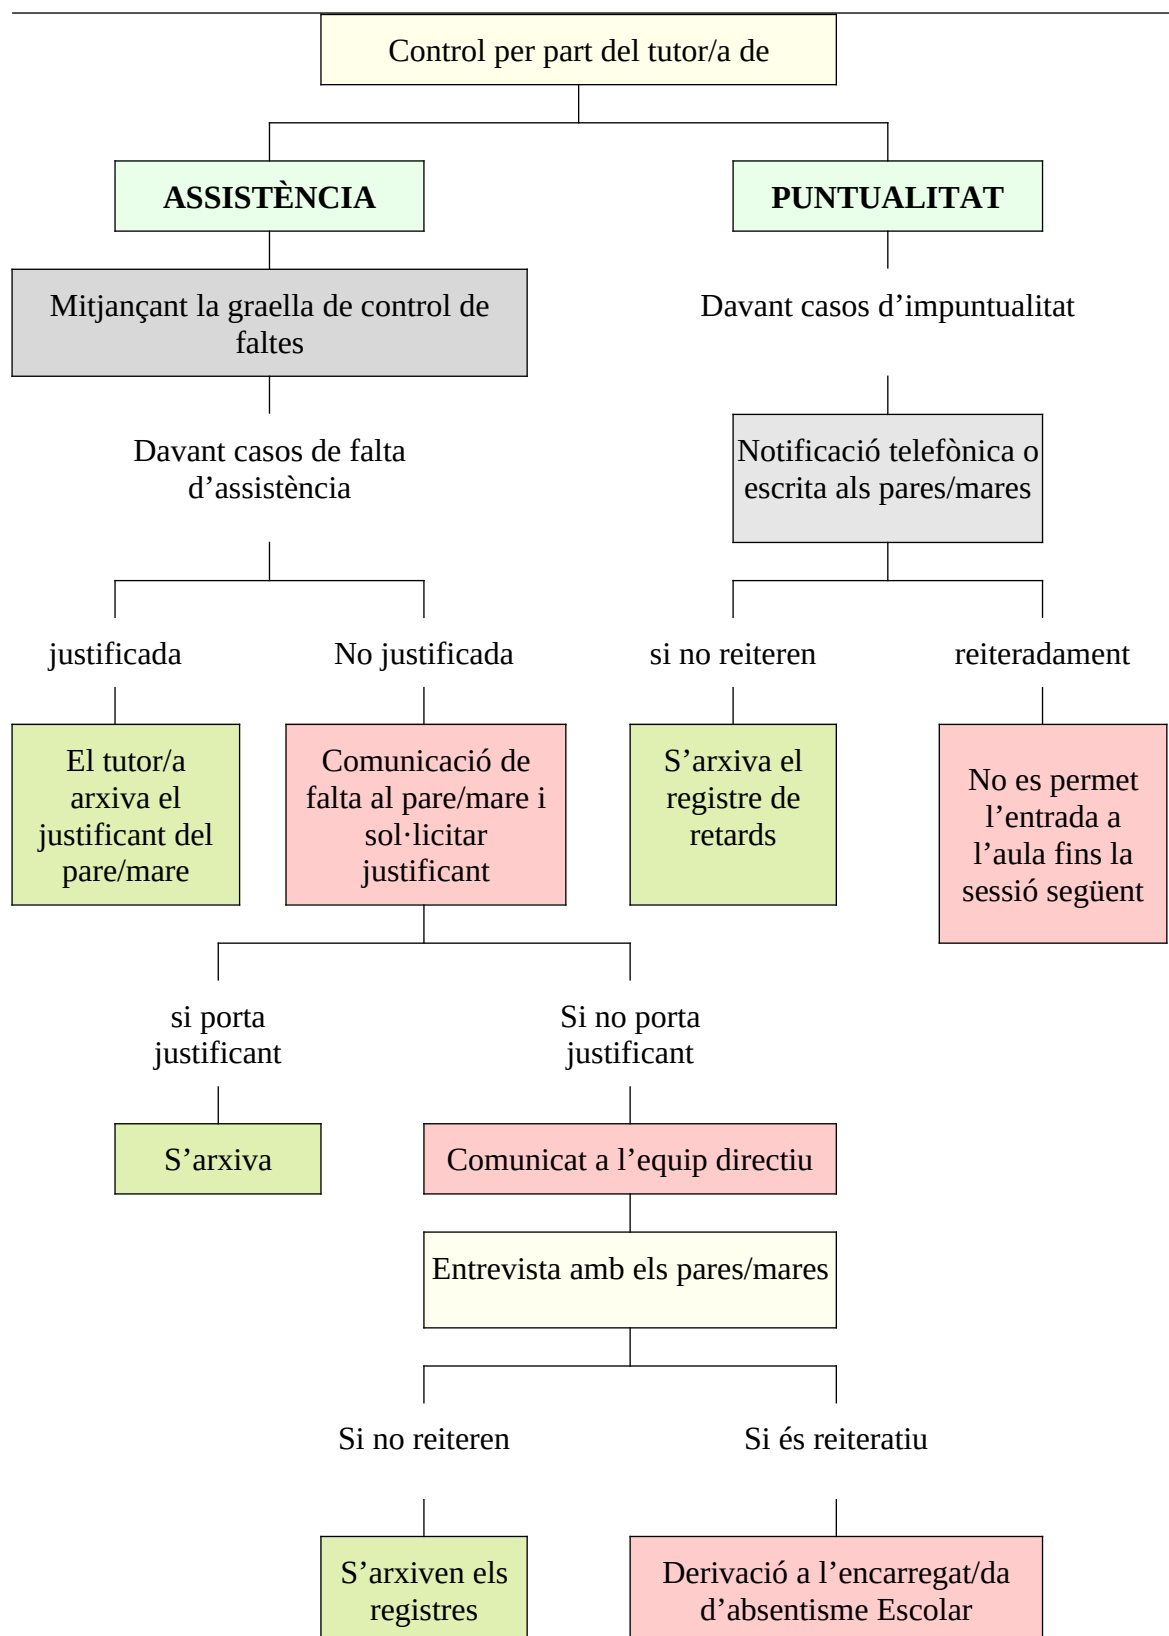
Control per part del tutor/a de

ASSISTÈNCIA

PUNTUALITAT

Mitjançant la graella de control de faltes

Davant casos d'impuntualitat

Davant casos de falta d'assistència

Notificació telefònica o escrita als pares/mares

justificada

No justificada

si no reiteren

reiteradament

El tutor/a arxiva el justificant del pare/mare

Comunicació de falta al pare/mare i sol·licitar justificant

S'arxiva el registre de retards

No es permet l'entrada a l'aula fins la sessió següent

si porta justificant

Si no porta justificant

S'arxiva

Comunicat a l'equip directiu

Entrevista amb els pares/mares

Si no reiteren

Si és reiteratiu

S'arxiven els registres

Derivació a l'encarregat/da d'absentisme Escolar